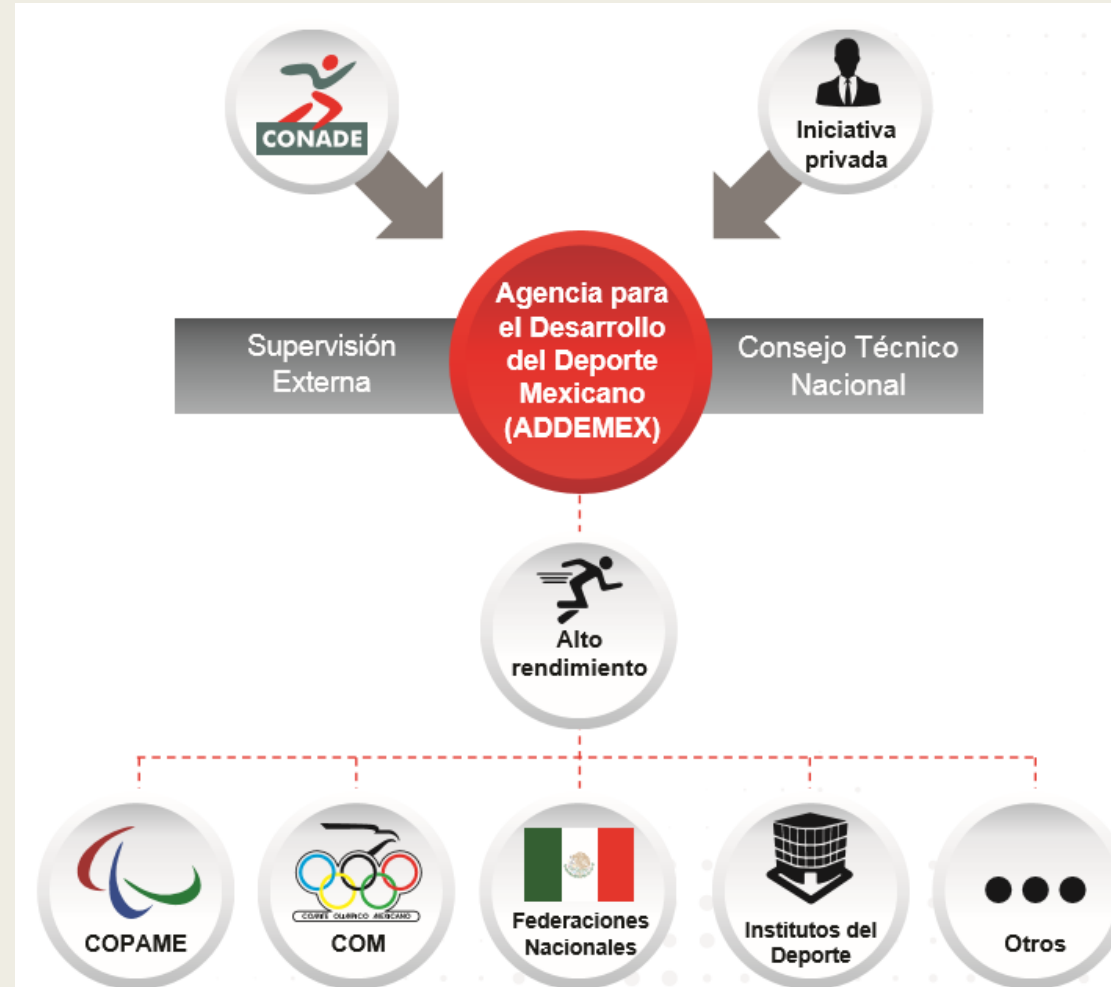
CONADE

Iniciativa privada

Agencia para el Desarrollo del Deporte Mexicano (ADDEMEX)

Supervisión Externa

Consejo Técnico Nacional

Alto rendimiento

COPAME

COMITÉ OLÍMPICO MEXICANO

COM

Federaciones Nacionales

Institutos del Deporte

Otros